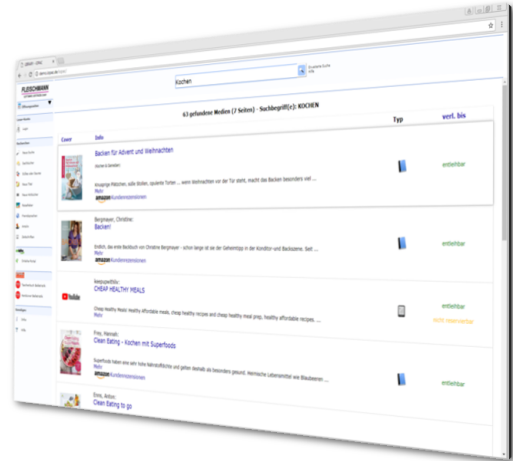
Kochen

63 gefundene Medien (7 Seiten) - Suchbegriff(e): KOCHEN

Cover | Info | Typ | verf. bis

Backen für Advent und Weihnachten

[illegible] Plätzchen, süße Broten, spannende Torten ... wenn Weihnachten vor der Tür steht, macht das Backen besonders viel ...
Mehr
amazon Kundenrezensionen

entleihbar

Bergmayer, Christine:
Backen!

Endlich, das erste Backbuch von Christine Bergmayer - schon lange ist sie der Geheimtipp in der Konditor- und Backszene. Seit ...
Mehr
amazon Kundenrezensionen

entleihbar

Keepupwithlily:
CHEAP HEALTHY MEALS

Cheap Healthy Meals: Healthy affordable meals, cheap healthy recipes and cheap healthy meal prep, healthy affordable recipes. ...
Mehr

entleihbar

Frey, Hannah:
Clean Eating - Kochen mit Superfoods

Superfoods haben eine sehr hohe Nährstoffdichte und gelten deshalb als besonders gesund. Heimische Lebensmittel wie Blaubeeren ...
Mehr
amazon Kundenrezensionen

entleihbar

Dinis, Anton:
Clean Eating to go